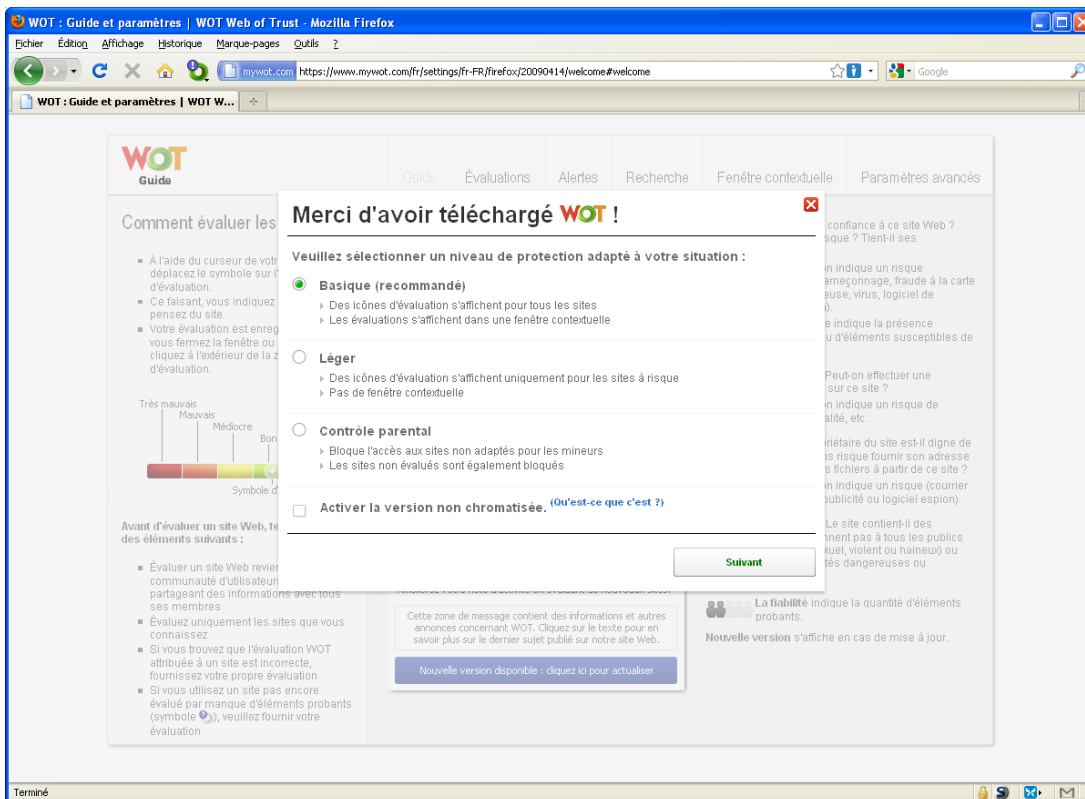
WOT : Guide et paramètres | WOT Web of Trust - Mozilla Firefox

Fichier Édition Affichage Historique Marque-pages Outils ?

mywot.com https://www.mywot.com/fr/settings/fr-FR/firefox/20090414/welcome#welcome

Google

WOT : Guide et paramètres | WOT W...

WOT Guide

Guide Évaluations Alertes Recherche Fenêtre contextuelle Paramètres avancés

Comment évaluer les

À l'aide du curseur de votr déplacez le symbole sur l' d'évaluation.

Ce faisant, vous indiquez pensez du site.

Votre évaluation est enreg vous fermez la fenêtre ou cliquez à l'extérieur de la z d'évaluation.

Très mauvais Mauvais Médiocre Bon

Symbole d'

Avant d'évaluer un site Web, te des éléments suivants :

Évaluer un site Web revien communauté d'utilisateurs partageant des informations avec tous ses membres

Évaluez uniquement les sites que vous connaissez

Si vous trouvez que l'évaluation WOT attribuée à un site est incorrecte, fournissez votre propre évaluation

Si vous utilisez un site pas encore évalué par manque d'éléments probants (symbole ), veuillez fournir votre évaluation

Merci d'avoir téléchargé WOT !

Veuillez sélectionner un niveau de protection adapté à votre situation :

Basique (recommandé)
Des icônes d'évaluation s'affichent pour tous les sites
Les évaluations s'affichent dans une fenêtre contextuelle

Léger
Des icônes d'évaluation s'affichent uniquement pour les sites à risque
Pas de fenêtre contextuelle

Contrôle parental
Bloque l'accès aux sites non adaptés pour les mineurs
Les sites non évalués sont également bloqués

Activer la version non chromatisée. (Qu'est-ce que c'est ?)

Suivant

confiance à ce site Web ? sque ? Tient-il ses

n indique un risque ameçonnage, fraude à la carte euse, virus, logiciel de ).

e indique la présence u d'éléments susceptibles de

Peut-on effectuer une sur ce site ?

n indique un risque de alité, etc.

riétaire du site est-il digne de as risque fournir son adresse s fichiers à partir de ce site ?

n indique un risque (courrier ublicité ou logiciel espion).

Le site contient-il des nent pas à tous les publics uel, violent ou haineux) ou tés dangereuses ou

Cette zone de message contient des informations et autres annonces concernant WOT. Cliquez sur le texte pour en savoir plus sur le dernier sujet publié sur notre site Web.

Nouvelle version disponible : cliquez ici pour actualiser

La fiabilité indique la quantité d'éléments probants.

Nouvelle version s'affiche en cas de mise à jour.

Terminé